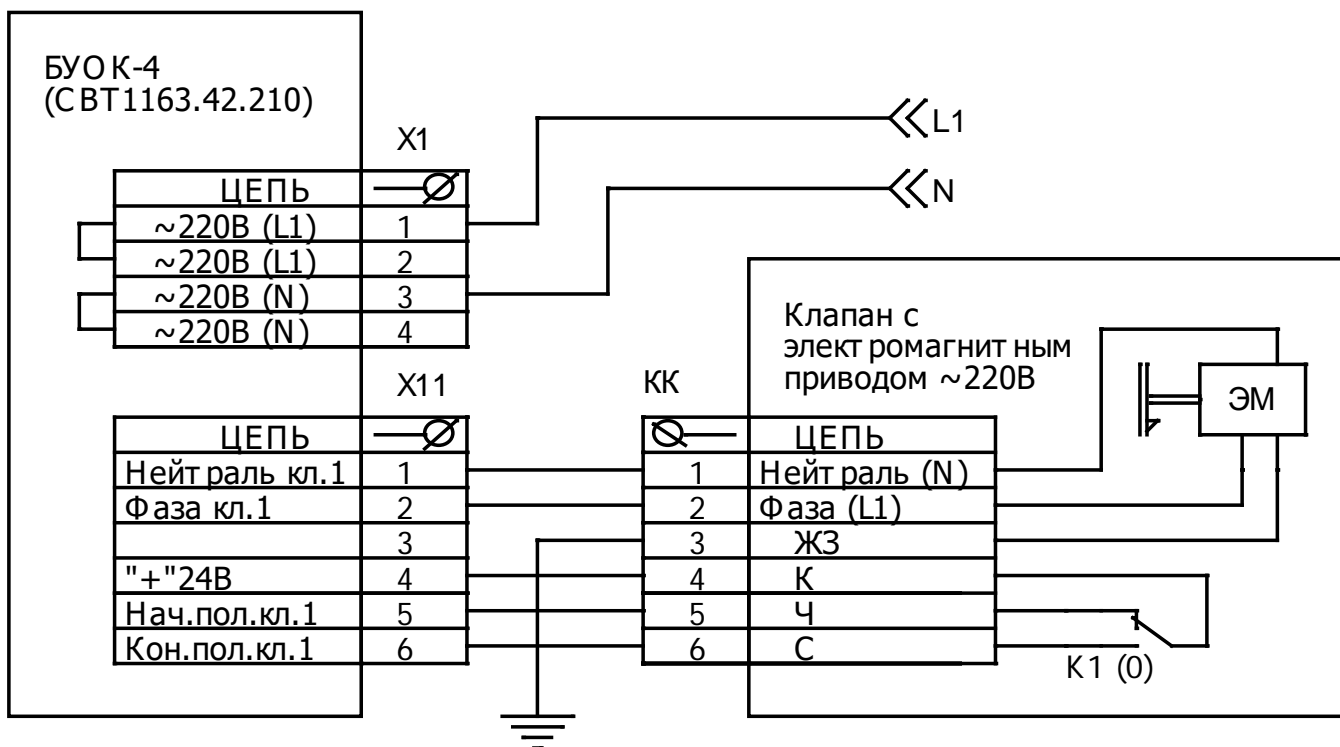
БУОК-4
(СВТ1163.42.210)

X1

| ЦЕПЬ | |
|---|---|
| ~220В (L1) | 1 |
| ~220В (L1) | 2 |
| ~220В (N) | 3 |
| ~220В (N) | 4 |

L1

N

Клапан с электромагнитным приводом ~220В

ЭМ

X11

| ЦЕПЬ | |
|---|---|
| Нейтраль кл.1 | 1 |
| Фаза кл.1 | 2 |
| | 3 |
| "+"24В | 4 |
| Нач.пол.кл.1 | 5 |
| Кон.пол.кл.1 | 6 |

КК

| | ЦЕПЬ |
|---|---|
| 1 | Нейтраль (N) |
| 2 | Фаза (L1) |
| 3 | ЖЗ |
| 4 | К |
| 5 | Ч |
| 6 | С |

К1 (0)